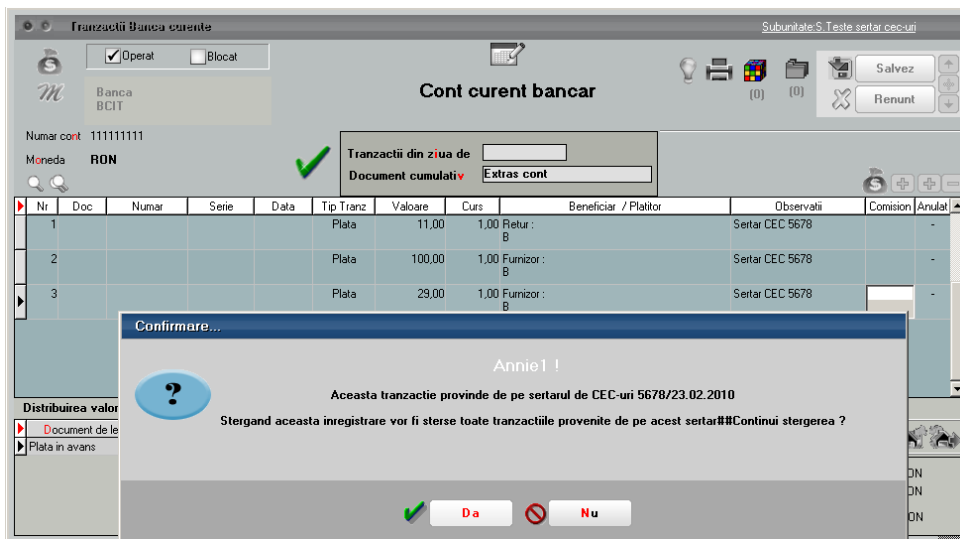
Tranzactii Banca curente

Subunitate:S.Teste sertar cec-uri

Operat Blocat

Banca BCIT

Cont curent bancar

(0) (0)

Salvez

Renunt

Numar cont 111111111

Moneda RON

Tranzactii din ziua de

Document cumulativ Extras cont

| Nr | Doc | Numar | Serie | Data | Tip Tranz | Valoare | Curs | Beneficiar / Platitor | Observatii | Comision | Anulat |
|---|---|---|---|---|---|---|---|---|---|---|---|
| 1 | | | | | Plata | 11,00 | 1,00 | Retur : B | Sertar CEC 5678 | | - |
| 2 | | | | | Plata | 100,00 | 1,00 | Furnizor : B | Sertar CEC 5678 | | - |
| 3 | | | | | Plata | 29,00 | 1,00 | Furnizor : B | Sertar CEC 5678 | | - |

Distribuirea valor

Document de le

Plata in avans

Confirmare...

Annie1 !

Aceasta tranzactie provinde de pe sertarul de CEC-uri 5678/23.02.2010

Stergand aceasta inregistrare vor fi sterse toate tranzactiile provenite de pe acest sertar##Continui stergerea ?

Da

Nu

ON
ON
ON